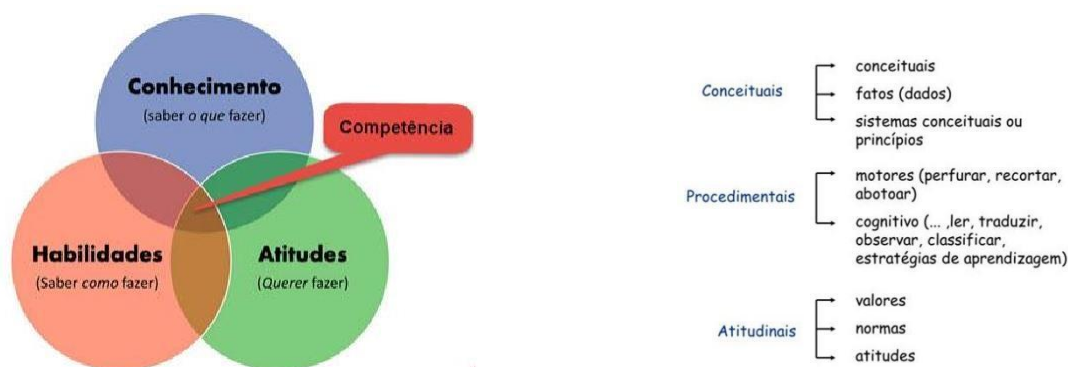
Conhecimento
(saber o que fazer)

Competência

Habilidades
(Saber como fazer)

Atitudes
(Querer fazer)

Conceituais
conceituais
fatos (dados)
sistemas conceituais ou princípios

Procedimentais
motores (perfurar, recortar, abotoar)
cognitivo (... ,ler, traduzir, observar, classificar, estratégias de aprendizagem)

Atitudinais
valores
normas
atitudes